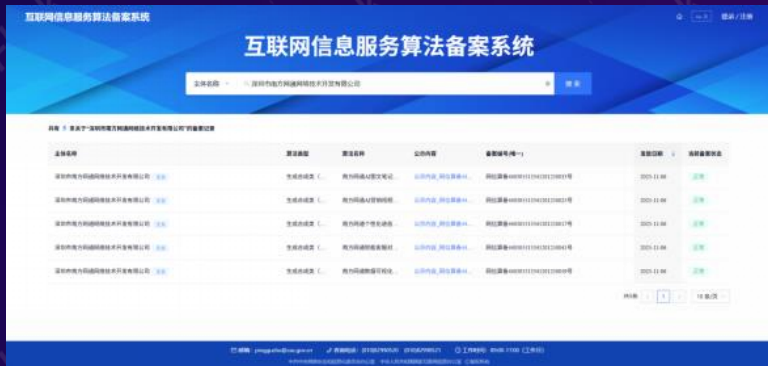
互联网信息服务算法备案系统

登录 / 注册

互联网信息服务算法备案系统

主体名称

深圳市南方网通网络技术开发有限公司

搜索

共有 5 条关于"深圳市南方网通网络技术开发有限公司"的备案记录

| 主体名称 | 算法类型 | 算法名称 | 公示内容 | 备案编号(唯一) | 发布日期 | 当前备案状态 |
|---|---|---|---|---|---|---|
| 深圳市南方网通网络技术开发有限公司 | 生成合成类 ( | 南方网通AI... | 公示内容_网信算备44... | 网信算备440305111561201230033号 | 2023-11-08 | 正常 |
| 深圳市南方网通网络技术开发有限公司 | 生成合成类 ( | 南方网通AI... | 公示内容_网信算备44... | 网信算备440305111561201230025号 | 2023-11-08 | 正常 |
| 深圳市南方网通网络技术开发有限公司 | 生成合成类 ( | 南方网通个性化... | 公示内容_网信算备44... | 网信算备440305111561201230017号 | 2023-11-08 | 正常 |
| 深圳市南方网通网络技术开发有限公司 | 生成合成类 ( | 南方网通... | 公示内容_网信算备44... | 网信算备440305111561201230041号 | 2023-11-08 | 正常 |
| 深圳市南方网通网络技术开发有限公司 | 生成合成类 ( | 南方网通... | 公示内容_网信算备44... | 网信算备440305111561201230058号 | 2023-11-08 | 正常 |

共5条 1 10 条/页

邮箱：yinggaofw@cac.gov.cn 咨询电话：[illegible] 工作时间：09:00-17:00（工作日）

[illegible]